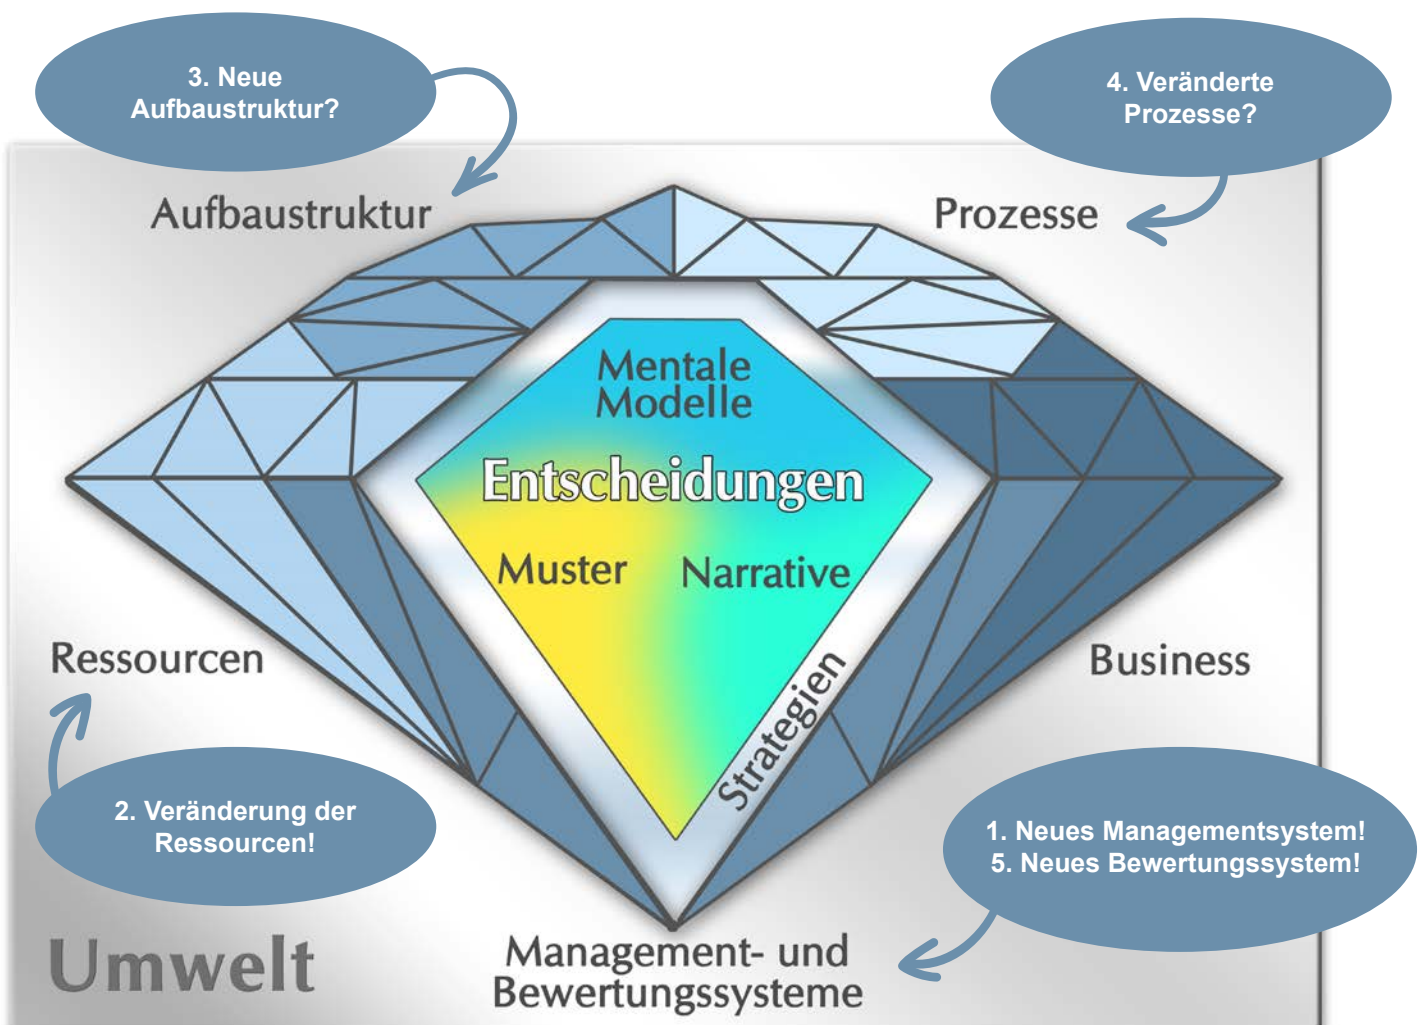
3. Neue Aufbaustruktur?

4. Veränderte Prozesse?

Aufbaustruktur

Prozesse

Mentale Modelle

Entscheidungen

Muster

Narrative

Strategien

Ressourcen

Business

2. Veränderung der Ressourcen!

1. Neues Managementsystem!
5. Neues Bewertungssystem!

Umwelt

Management- und Bewertungssysteme